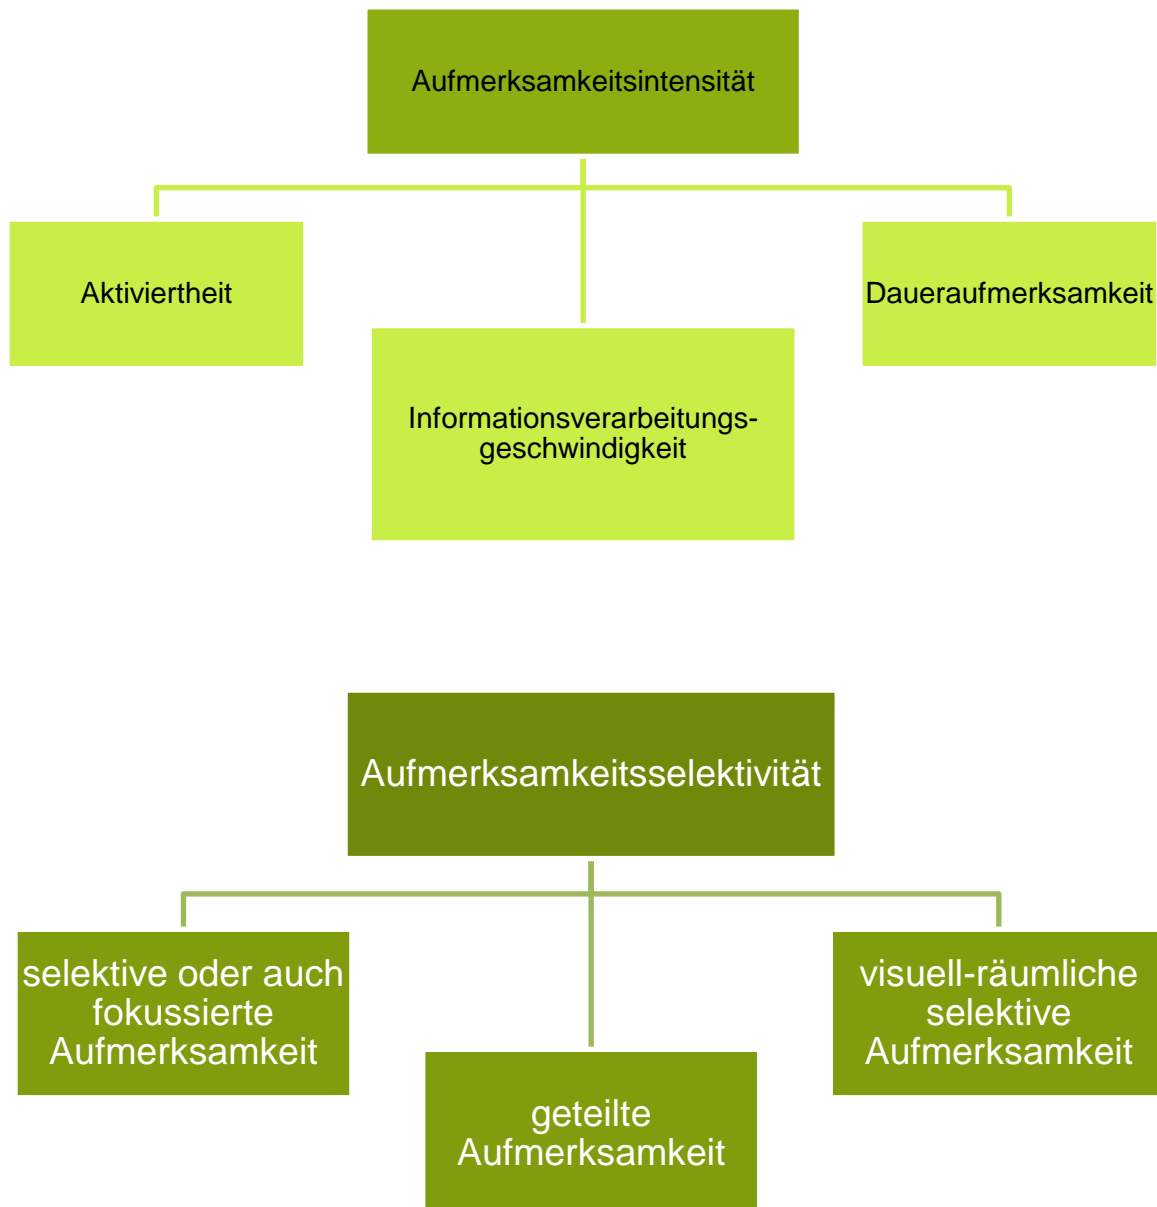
Aufmerksamkeitsintensität

Aktiviertheit

Informationsverarbeitungsgeschwindigkeit

Daueraufmerksamkeit

Aufmerksamkeitsselektivität

selektive oder auch fokussierte Aufmerksamkeit

geteilte Aufmerksamkeit

visuell-räumliche selektive Aufmerksamkeit